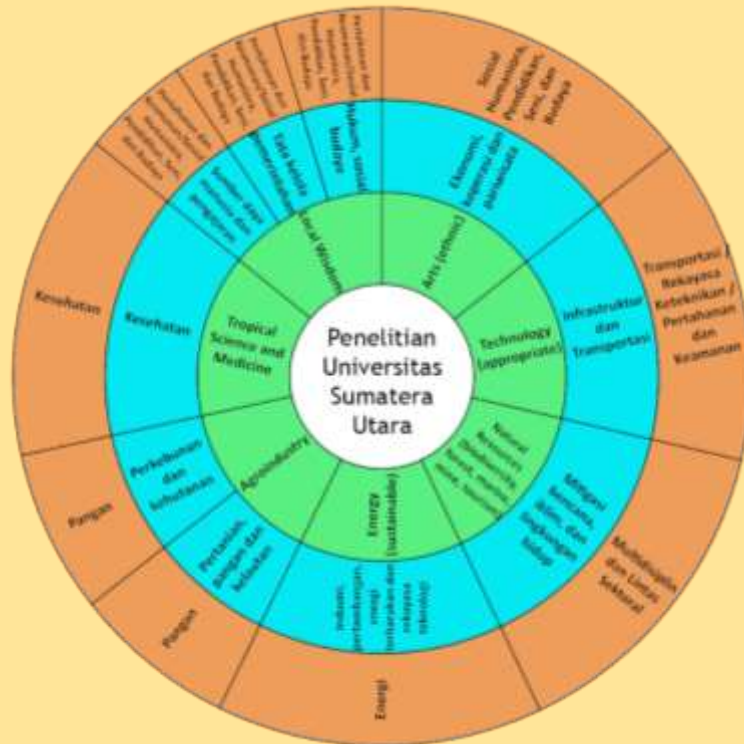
Penelitian Universitas Sumatera Utara

Tropical Science and Medicine

Local Wisdom

Arts (ethnic)

Technology (appropriate)

Natural Resources (biodiversity, forest, marine, mine, tourism)

Energy (sustainable)

Agroindustry

Kesehatan

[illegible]

Kata kunci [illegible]

Hukum, sosial, budaya

Ekonomi, koperasi dan pariwisata

Infrastruktur dan Transportasi

Mitigasi Bencana, Iklim, dan Lingkungan hidup

Industri, pembangkitan, energi terbarukan dan rekayasa teknologi

Pertanian, Pangan dan Kelautan

Perkebunan dan kehutanan

Kesehatan

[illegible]

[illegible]

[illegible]

Sosial Humaniora, Pendidikan, Seni, dan Budaya

Transportasi / Rekayasa Keteknikan / Pertahanan dan Keamanan

Multidisiplin dan Lintas Sektoral

Energi

Pangan

Pangan